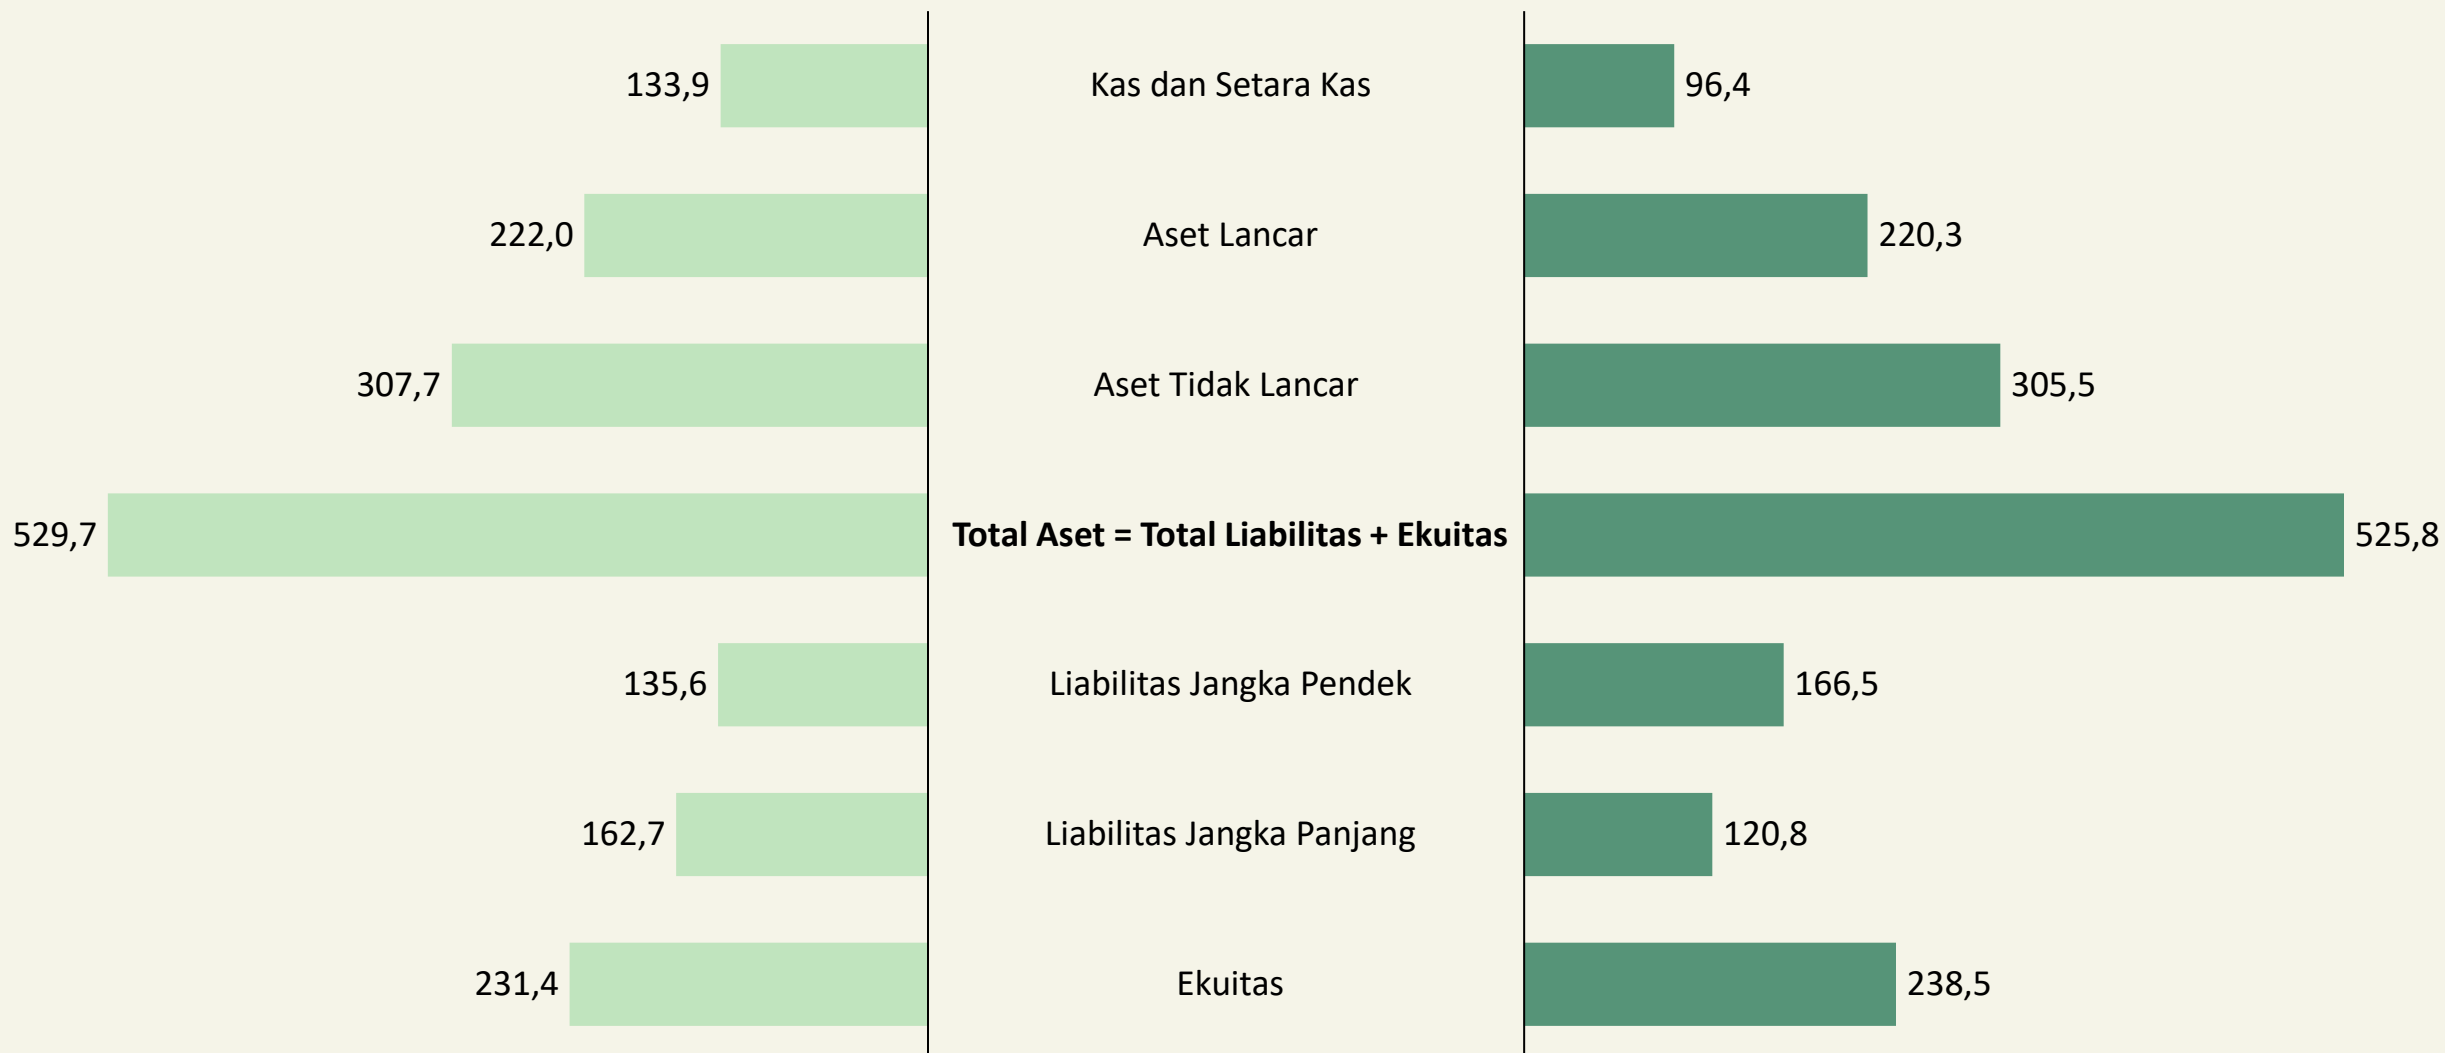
133,9 Kas dan Setara Kas 96,4

222,0 Aset Lancar 220,3

307,7 Aset Tidak Lancar 305,5

529,7 **Total Aset = Total Liabilitas + Ekuitas** 525,8

135,6 Liabilitas Jangka Pendek 166,5

162,7 Liabilitas Jangka Panjang 120,8

231,4 Ekuitas 238,5